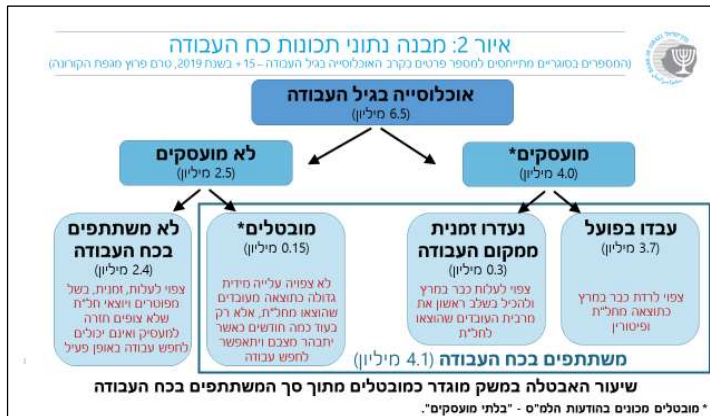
איור 2: מבנה נתוני תכונות כח העבודה

(המספרים בסוגריים מתייחסים למספר פרטים בקרב האוכלוסייה בגיל העבודה – 15+ בשנת 2019, טרם פרוץ מגפת הקורונה)

אוכלוסייה בגיל העבודה
(6.5 מיליון)

לא מועסקים
(2.5 מיליון)

מועסקים*
(4.0 מיליון)

לא משתתפים בכח העבודה
(2.4 מיליון)
צפוי לעלות זמנית, בשל מפוטרים ויוצאי חל"ת שלא צופים חזרה למעסיק ואינם יכולים לחפש עבודה באופן פעיל

מובטלים*
(0.15 מיליון)
לא צפויה עלייה מידית גדולה כתוצאה מעובדים שהוצאו לחל"ת, אלא רק בעוד כמה חודשים כאשר יתברר מצבם ויתאפשר לחפש עבודה

נעדרו זמנית ממקום העבודה
(0.3 מיליון)
צפוי לעלות כבר במרץ ולהכיל בשלב ראשון את מרבית העובדים שהוצאו לחל"ת

עבדו בפועל
(3.7 מיליון)
צפוי לרדת כבר במרץ כתוצאה מחל"ת ופיטורין

משתתפים בכח העבודה (4.1 מיליון)

שיעור האבטלה במשק מוגדר כמובטלים מתוך סך המשתתפים בכח העבודה

* מובטלים מכונים בהודעות הלמ"ס - "בלתי מועסקים".